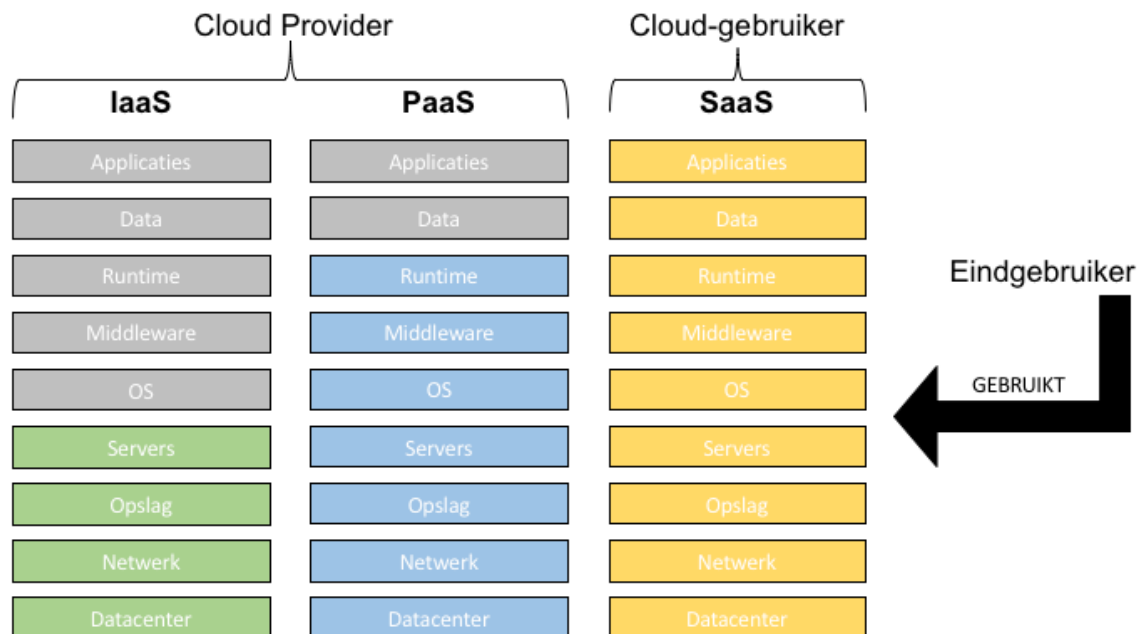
Cloud Provider

IaaS

Applicaties
Data
Runtime
Middleware
OS
Servers
Opslag
Netwerk
Datacenter

PaaS

Applicaties
Data
Runtime
Middleware
OS
Servers
Opslag
Netwerk
Datacenter

Cloud-gebruiker

SaaS

Applicaties
Data
Runtime
Middleware
OS
Servers
Opslag
Netwerk
Datacenter

Eindgebruiker

GEBRUIKT